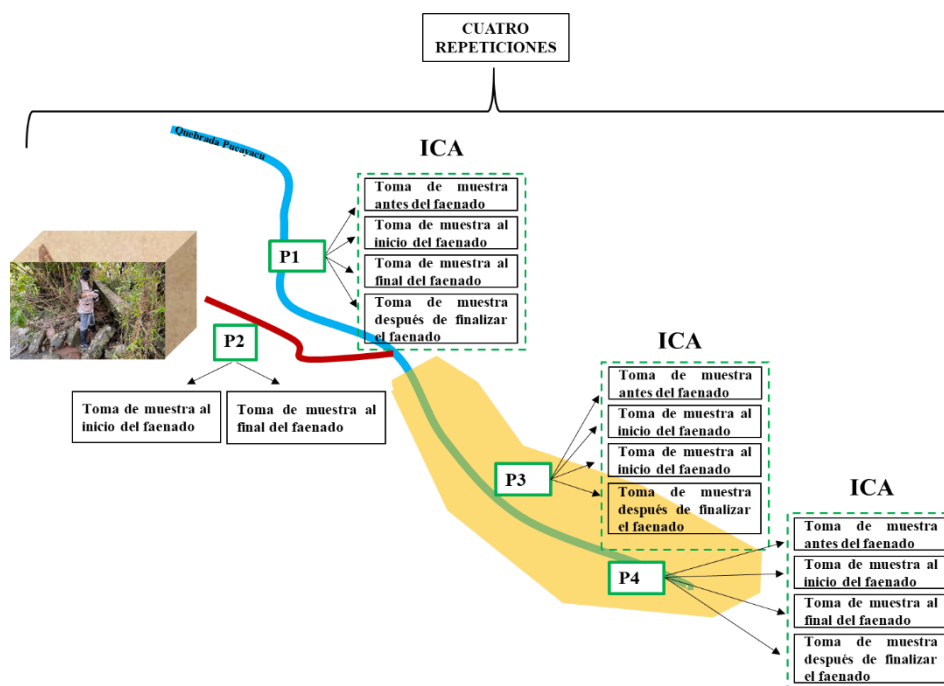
CUATRO REPETICIONES

Quebrada Pucayacu

ICA

P1

Toma de muestra antes del faenado

Toma de muestra al inicio del faenado

Toma de muestra al final del faenado

Toma de muestra después de finalizar el faenado

P2

Toma de muestra al inicio del faenado

Toma de muestra al final del faenado

ICA

P3

Toma de muestra antes del faenado

Toma de muestra al inicio del faenado

Toma de muestra al inicio del faenado

Toma de muestra después de finalizar el faenado

ICA

P4

Toma de muestra antes del faenado

Toma de muestra al inicio del faenado

Toma de muestra al final del faenado

Toma de muestra después de finalizar el faenado